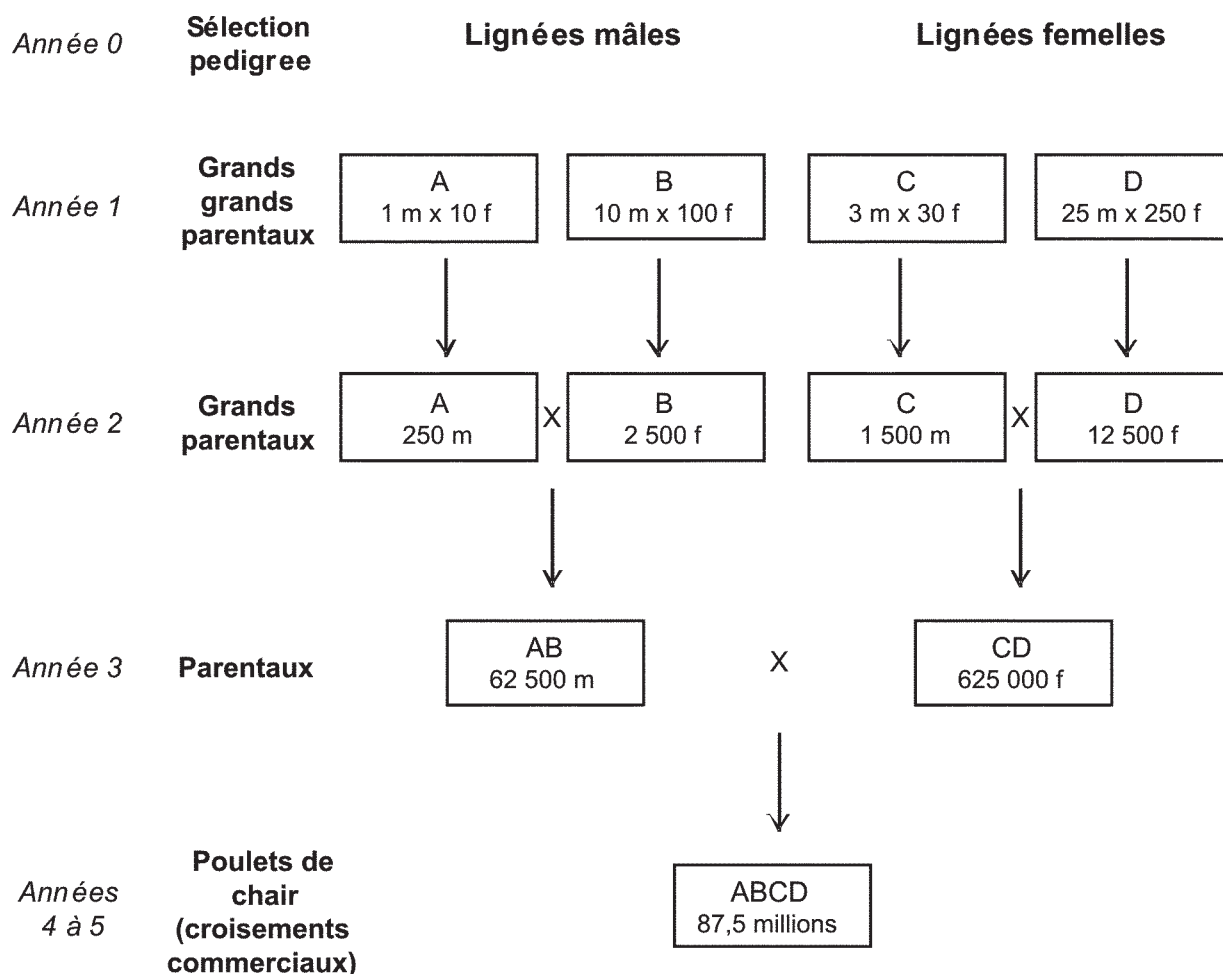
Année 0 Sélection pedigree Lignées mâles Lignées femelles

Année 1 Grands grands parentaux

A
1 m x 10 f

B
10 m x 100 f

C
3 m x 30 f

D
25 m x 250 f

Année 2 Grands parentaux

A
250 m

X

B
2 500 f

C
1 500 m

X

D
12 500 f

Année 3 Parentaux

AB
62 500 m

X

CD
625 000 f

Années 4 à 5 Poulets de chair (croisements commerciaux)

ABCD
87,5 millions